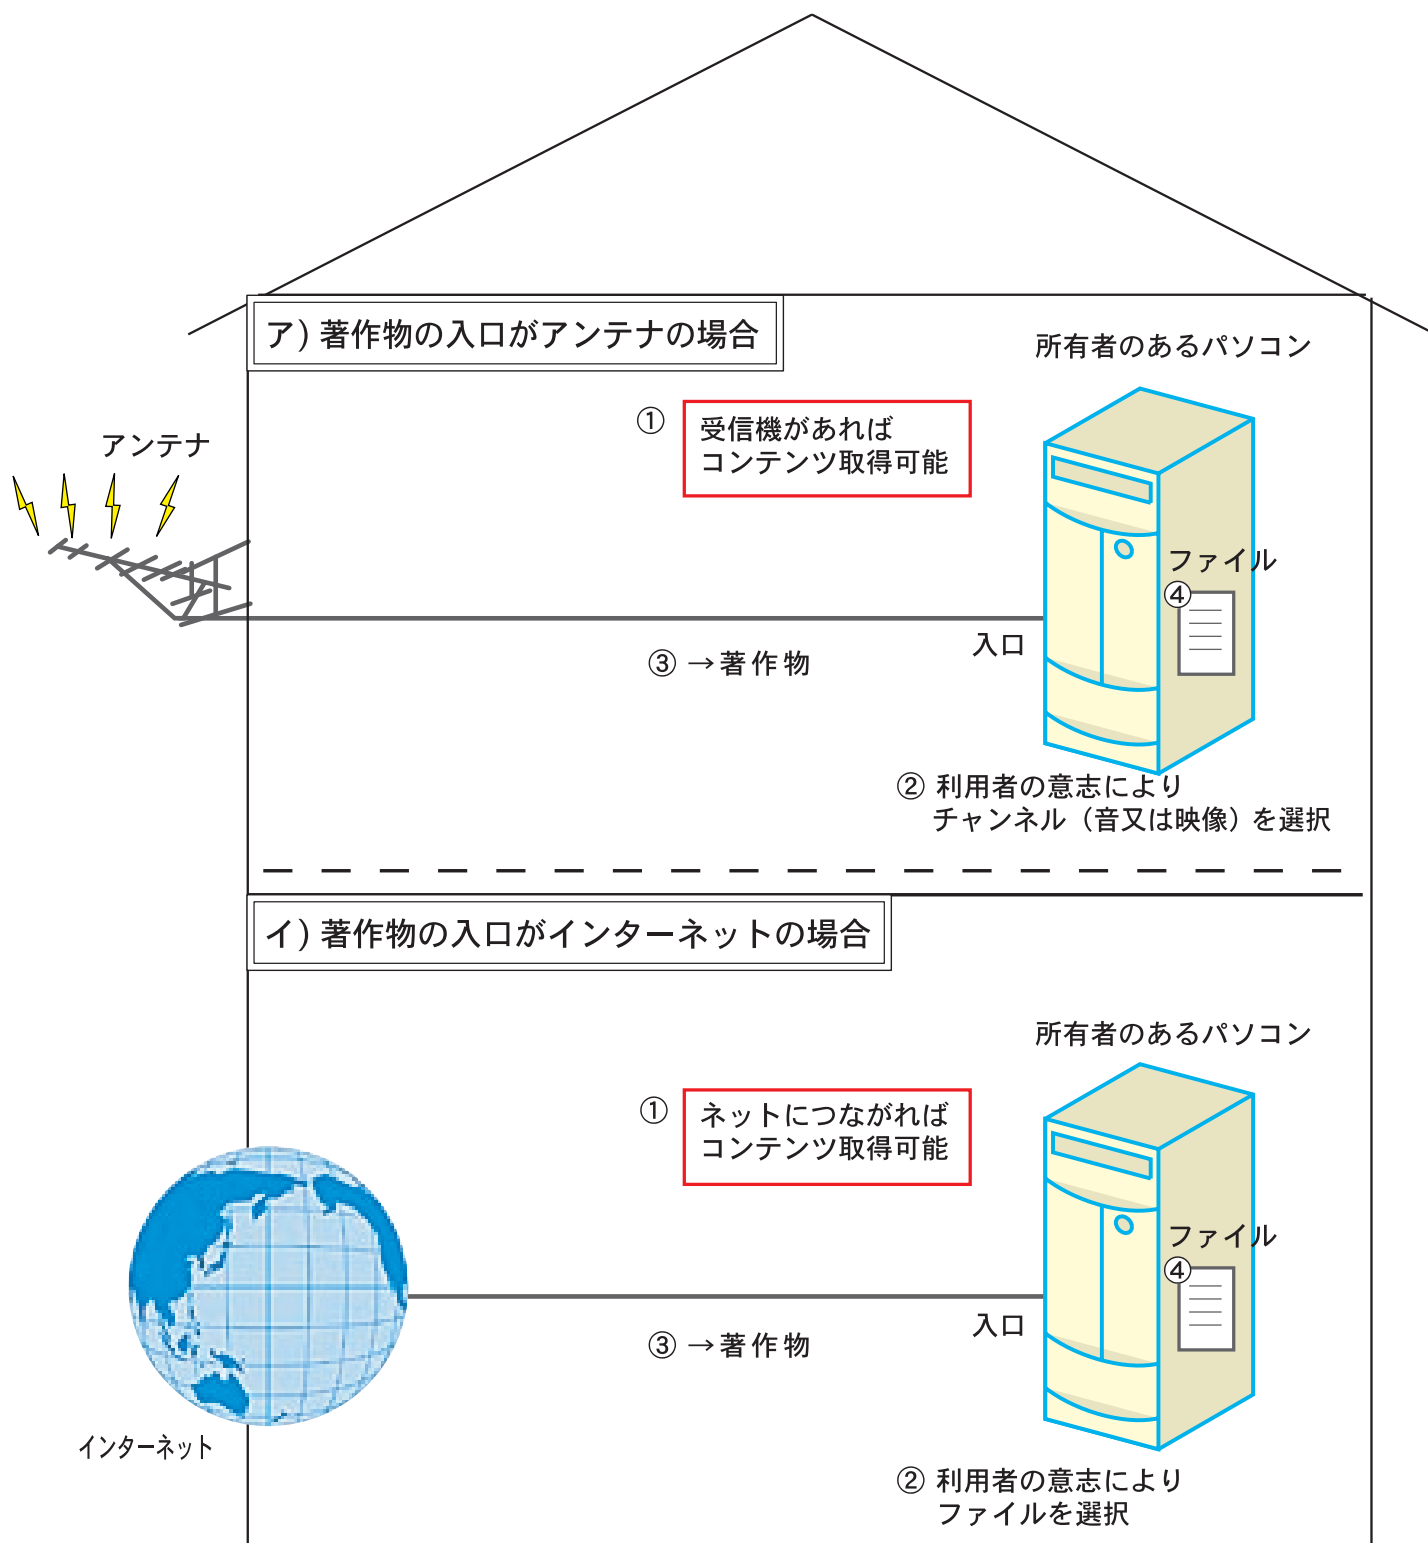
ア）著作物の入口がアンテナの場合

所有者のあるパソコン

アンテナ

① 受信機があれば
コンテンツ取得可能

ファイル

④

入口

③ →著作物

② 利用者の意志により
チャンネル（音又は映像）を選択

イ）著作物の入口がインターネットの場合

所有者のあるパソコン

① ネットにつながれば
コンテンツ取得可能

ファイル

④

入口

③ →著作物

インターネット

② 利用者の意志により
ファイルを選択